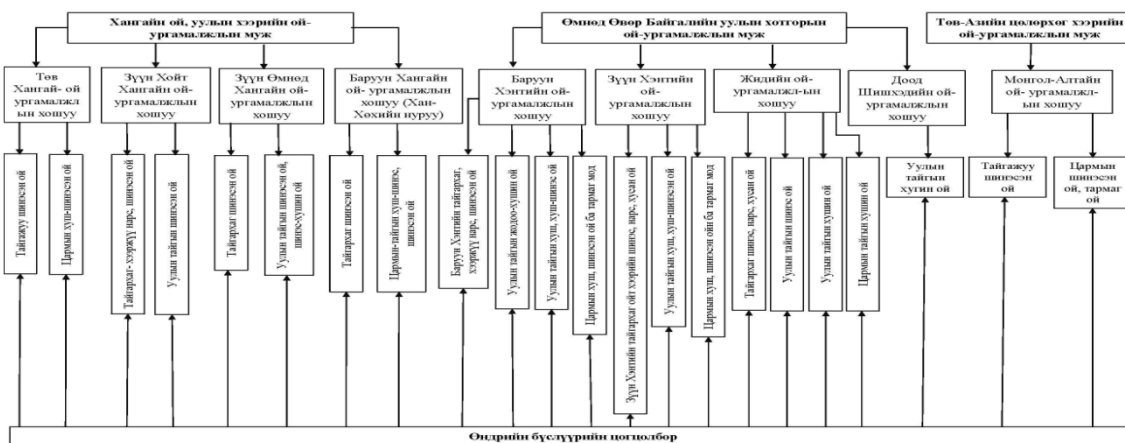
Хангайн ой, уулын хээрийн ой-ургамалжлын муж

Өмнөд Өвөр Байгалийн уулын хотгорын ой-ургамалжлын муж

Төв-Азийн цөлорхог хээрийн ой-ургамалжлын муж

Төв Хангайн ой-ургамалжлын хошуу

Зүүн Хойт Хангайн ой-ургамалжлын хошуу

Зүүн Өмнөд Хангайн ой-ургамалжлын хошуу

Баруун Хангайн ой-ургамалжлын хошуу (Хан-Хөхийн нуруу)

Баруун Хэнтийн ой-ургамалжлын хошуу

Зүүн Хэнтийн ой-ургамалжлын хошуу

Жидийн ой-ургамалжлын хошуу

Доод Шишхэдийн ой-ургамалжлын хошуу

Монгол-Алтайн ой-ургамалжлын хошуу

Тайгажуу шинэсэн ой

Цармын хуш-шинэсэн ой

Тайгархаг-хээржүү нарс, шинэсэн ой

Уулын тайгын шинэсэн ой

Тайгархаг шинэсэн ой

Уулын тайгын шинэсэн ой, шинэс-хушин ой

Тайгархаг шинэсэн ой

Цармын-тайгын хуш-шинэс, шинэсэн ой

Баруун Хэнтийн тайгархаг, хээржүү нарс, шинэсэн ой

Уулын тайгын жодоо-хушин ой

Уулын тайгын хуш, хуш-шинэс ой

Цармын хуш, шинэсэн ой ба тармаг мод

Зүүн Хэнтийн тайгархаг ойт хээрийн шинэс, нарс, хусан ой

Уулын тайгын хуш, хуш-шинэсэн ой

Цармын хуш, шинэсэн ойн ба тармаг мод

Тайгархаг шинэс, нарс, хусан ой

Уулын тайгын шинэс ой

Уулын тайгын хушин ой

Цармын тайгын хушин ой

Уулын тайгын хугин ой

Тайгажуу шинэсэн ой

Цармын шинэсэн ой, тармаг ой

Өндрийн бүслүүрийн цогцолбор